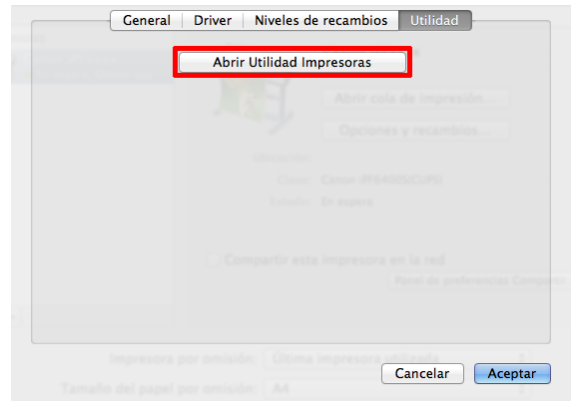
General | Driver | Niveles de recambios | Utilidad

Abrir Utilidad Impresoras

Abrir cola de impresión...

Opciones y recambios...

Ubicación:

Clase: Canon iPF6400SE/CUPD

Estado: En espera

Compartir esta impresora en la red

Panel de preferencias Compartir

Impresora por omisión: Última impresora utilizada

Tamaño del papel por omisión: A4

Cancelar

Aceptar